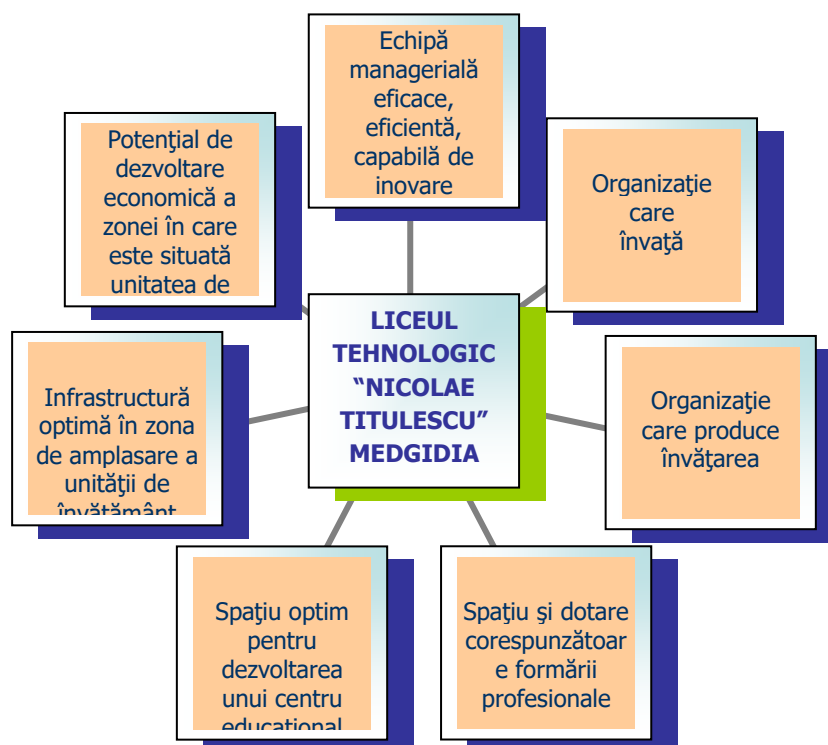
Echipă managerială eficace, eficientă, capabilă de inovare

Potenţial de dezvoltare economică a zonei în care este situată unitatea de

Organizaţie care învaţă

LICEUL TEHNOLOGIC “NICOLAE TITULESCU” MEDGIDIA

Infrastructură optimă în zona de amplasare a unităţii de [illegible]

Organizaţie care produce învăţarea

Spaţiu optim pentru dezvoltarea unui centru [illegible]

Spaţiu şi dotare corespunzătoare formării profesionale